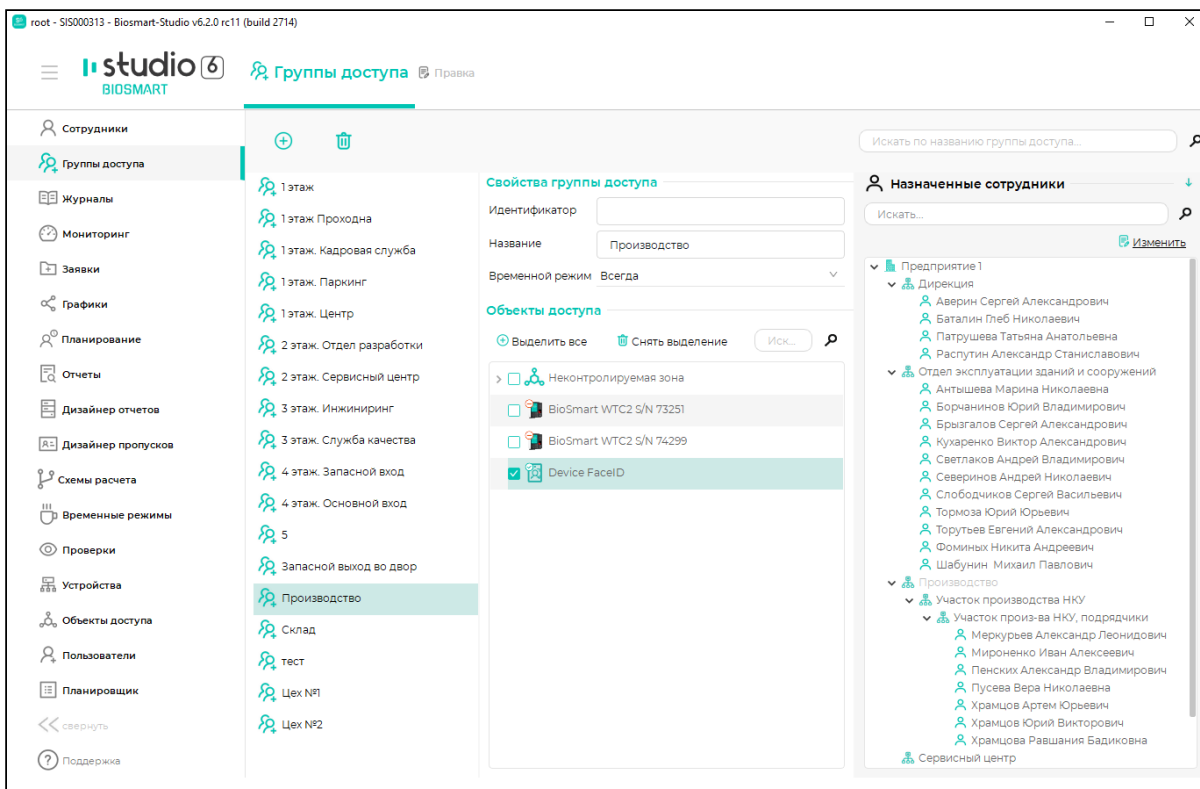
root - SIS000313 - Biosmart-Studio v6.2.0 rc11 (build 2714)

studio 6
BIOSMART

Группы доступа
Правка

Сотрудники
Группы доступа
Журналы
Мониторинг
Заявки
Графики
Планирование
Отчеты
Дизайнер отчетов
Дизайнер пропусков
Схемы расчета
Временные режимы
Проверки
Устройства
Объекты доступа
Пользователи
Планировщик
свернуть
Поддержка

1 этаж
1 этаж Проходна
1 этаж. Кадровая служба
1 этаж. Паркинг
1 этаж. Центр
2 этаж. Отдел разработки
2 этаж. Сервисный центр
3 этаж. Инжиниринг
3 этаж. Служба качества
4 этаж. Запасной вход
4 этаж. Основной вход
5
Запасной выход во двор
Производство
Склад
тест
Цех №1
Цех №2

Свойства группы доступа
Идентификатор
Название
Производство
Временной режим
Всегда

Объекты доступа
Выделить все
Снять выделение
Иск...
Неконтролируемая зона
BioSmart WTC2 S/N 73251
BioSmart WTC2 S/N 74299
Device FaceID

Искать по названию группы доступа...

Назначенные сотрудники
Искать...
Изменить

Предприятие 1
Дирекция
Аверин Сергей Александрович
Баталин Глеб Николаевич
Патрушева Татьяна Анатольевна
Распутин Александр Станиславович
Отдел эксплуатации зданий и сооружений
Антышева Марина Николаевна
Борчанинов Юрий Владимирович
Брызгалов Сергей Александрович
Кухаренко Виктор Александрович
Светлаков Андрей Владимирович
Северинов Андрей Николаевич
Слободчиков Сергей Васильевич
Тормоза Юрий Юрьевич
Торутьев Евгений Александрович
Фоминых Никита Андреевич
Шабунин Михаил Павлович
Производство
Участок производства НКУ
Участок произ-ва НКУ, подрядчики
Меркурьев Александр Леонидович
Мироненко Иван Алексеевич
Пенских Александр Владимирович
Пусева Вера Николаевна
Храмцов Артем Юрьевич
Храмцов Юрий Викторович
Храмцова Равшания Бадиковна
Сервисный центр